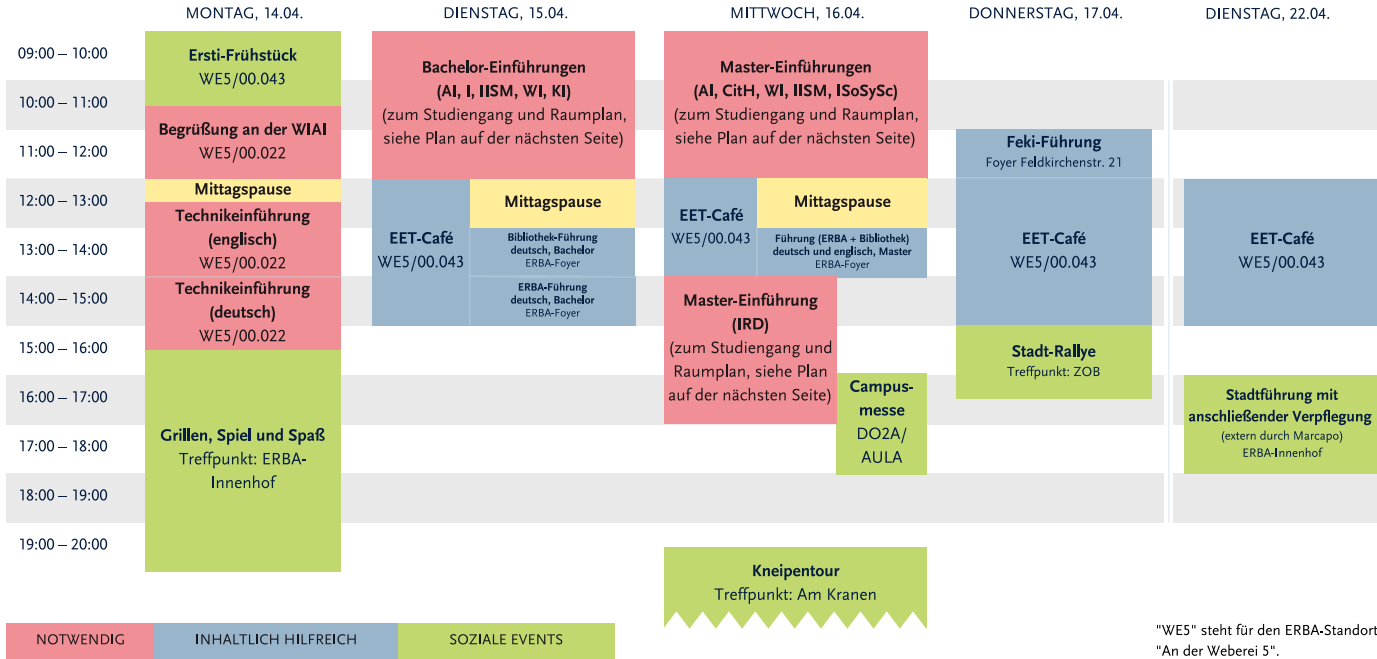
| | MONTAG, 14.04. | DIENSTAG, 15.04. | MITTWOCH, 16.04. | DONNERSTAG, 17.04. | DIENSTAG, 22.04. |
|---|---|---|---|---|---|
| 09:00 – 10:00 | Ersti-Frühstück WE5/00.043 | Bachelor-Einführungen (AI, I, IISM, WI, KI) (zum Studiengang und Raumplan, siehe Plan auf der nächsten Seite) | Master-Einführungen (AI, CitH, WI, IISM, ISoSySc) (zum Studiengang und Raumplan, siehe Plan auf der nächsten Seite) | | |
| 10:00 – 11:00 | Begrüßung an der WIAI WE5/00.022 | | | | |
| 11:00 – 12:00 | | | | Feki-Führung Foyer Feldkirchenstr. 21 | |
| 12:00 – 13:00 | Mittagspause / Technikeinführung (englisch) WE5/00.022 | EET-Café WE5/00.043; Mittagspause | EET-Café WE5/00.043; Mittagspause | EET-Café WE5/00.043 | EET-Café WE5/00.043 |
| 13:00 – 14:00 | | Bibliothek-Führung deutsch, Bachelor ERBA-Foyer | Führung (ERBA + Bibliothek) deutsch und englisch, Master ERBA-Foyer | | |
| 14:00 – 15:00 | Technikeinführung (deutsch) WE5/00.022 | ERBA-Führung deutsch, Bachelor ERBA-Foyer | Master-Einführung (IRD) (zum Studiengang und Raumplan, siehe Plan auf der nächsten Seite) | | |
| 15:00 – 16:00 | Grillen, Spiel und Spaß Treffpunkt: ERBA-Innenhof | | | Stadt-Rallye Treffpunkt: ZOB | |
| 16:00 – 17:00 | | | Campus-messe DO2A/ AULA | | Stadtführung mit anschließender Verpflegung (extern durch Marcapo) ERBA-Innenhof |
| 17:00 – 18:00 | | | | | |
| 18:00 – 19:00 | | | | | |
| 19:00 – 20:00 | | | Kneipentour Treffpunkt: Am Kranen | | |

NOTWENDIG
INHALTLICH HILFREICH
SOZIALE EVENTS

"WE5" steht für den ERBA-Standort "An der Weberei 5".